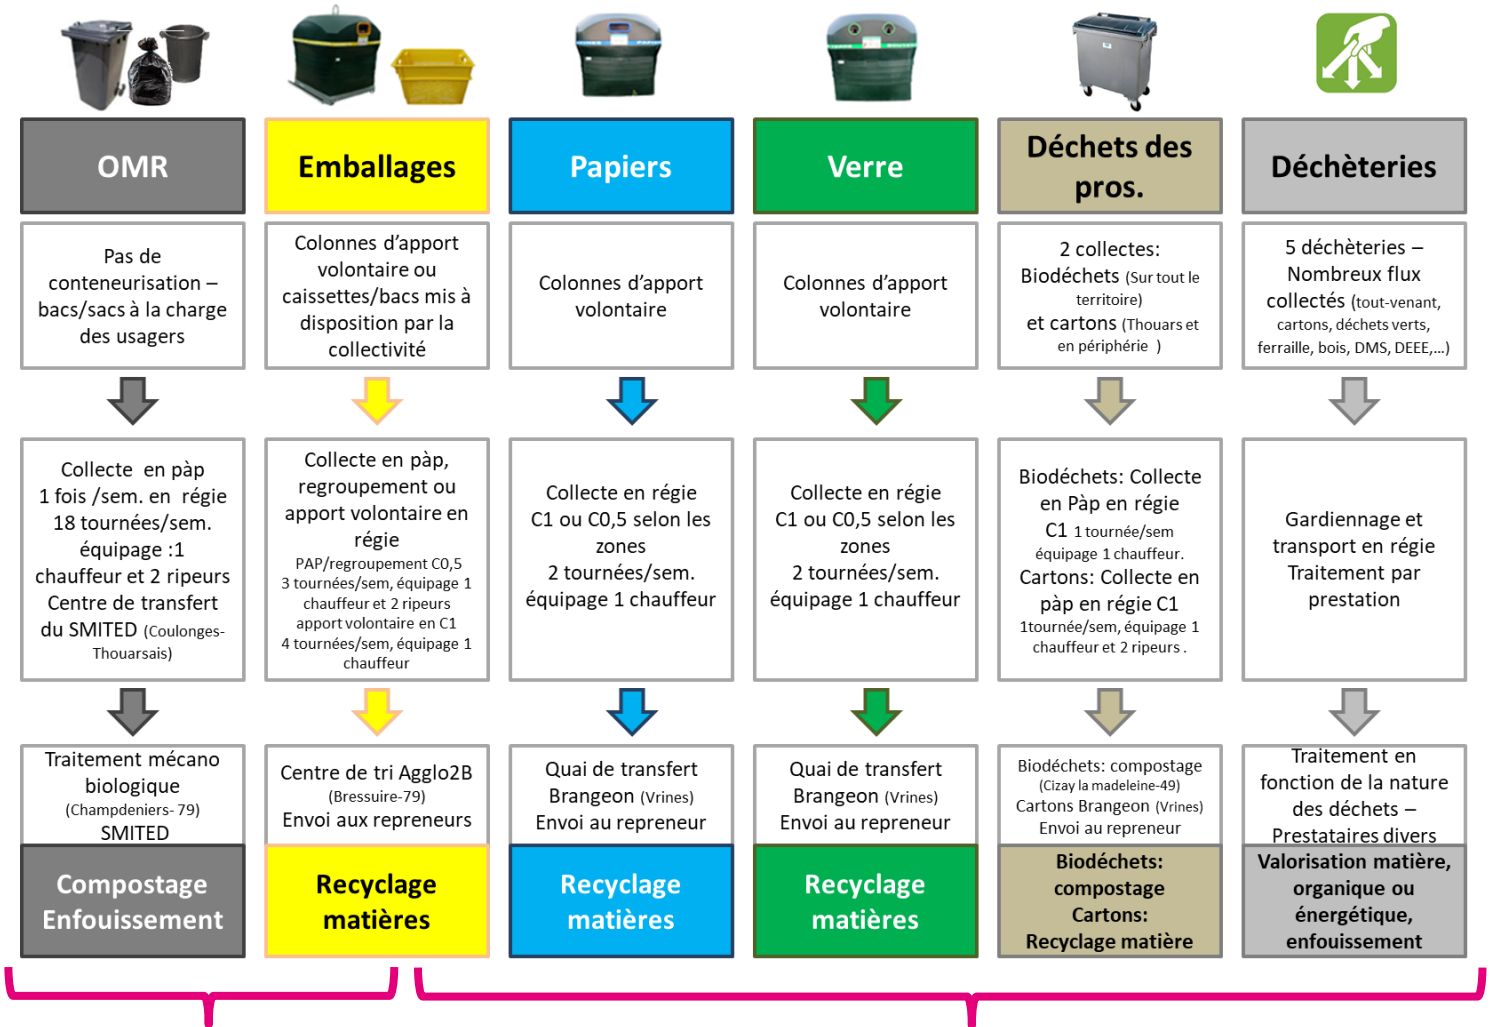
| OMR | Emballages | Papiers | Verre | Déchets des pros. | Déchèteries |
|---|---|---|---|---|---|
| Pas de conteneurisation – bacs/sacs à la charge des usagers | Colonnes d'apport volontaire ou caissettes/bacs mis à disposition par la collectivité | Colonnes d'apport volontaire | Colonnes d'apport volontaire | 2 collectes: Biodéchets (Sur tout le territoire) et cartons (Thouars et en périphérie ) | 5 déchèteries – Nombreux flux collectés (tout-venant, cartons, déchets verts, ferraille, bois, DMS, DEEE,...) |
| Collecte en pàp 1 fois /sem. en régie 18 tournées/sem. équipage :1 chauffeur et 2 ripeurs Centre de transfert du SMITED (Coulonges-Thouarsais) | Collecte en pàp, regroupement ou apport volontaire en régie PAP/regroupement C0,5 3 tournées/sem, équipage 1 chauffeur et 2 ripeurs apport volontaire en C1 4 tournées/sem, équipage 1 chauffeur | Collecte en régie C1 ou C0,5 selon les zones 2 tournées/sem. équipage 1 chauffeur | Collecte en régie C1 ou C0,5 selon les zones 2 tournées/sem. équipage 1 chauffeur | Biodéchets: Collecte en Pàp en régie C1 1 tournée/sem équipage 1 chauffeur. Cartons: Collecte en pàp en régie C1 1tournée/sem, équipage 1 chauffeur et 2 ripeurs . | Gardiennage et transport en régie Traitement par prestation |
| Traitement mécano biologique (Champdeniers- 79) SMITED | Centre de tri Agglo2B (Bressuire-79) Envoi aux repreneurs | Quai de transfert Brangeon (Vrines) Envoi au repreneur | Quai de transfert Brangeon (Vrines) Envoi au repreneur | Biodéchets: compostage (Cizay la madeleine-49) Cartons Brangeon (Vrines) Envoi au repreneur | Traitement en fonction de la nature des déchets – Prestataires divers |
| Compostage Enfouissement | Recyclage matières | Recyclage matières | Recyclage matières | Biodéchets: compostage Cartons: Recyclage matière | Valorisation matière, organique ou énergétique, enfouissement |